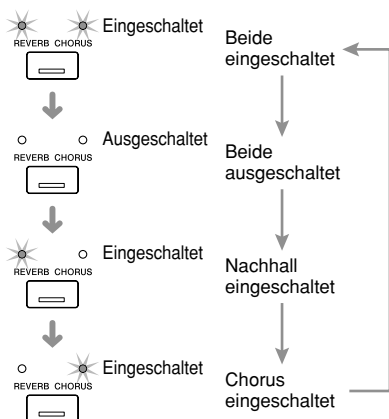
Eingeschaltet
REVERB CHORUS

Beide eingeschaltet

Ausgeschaltet
REVERB CHORUS

Beide ausgeschaltet

Eingeschaltet
REVERB CHORUS

Nachhall eingeschaltet

Eingeschaltet
REVERB CHORUS

Chorus eingeschaltet